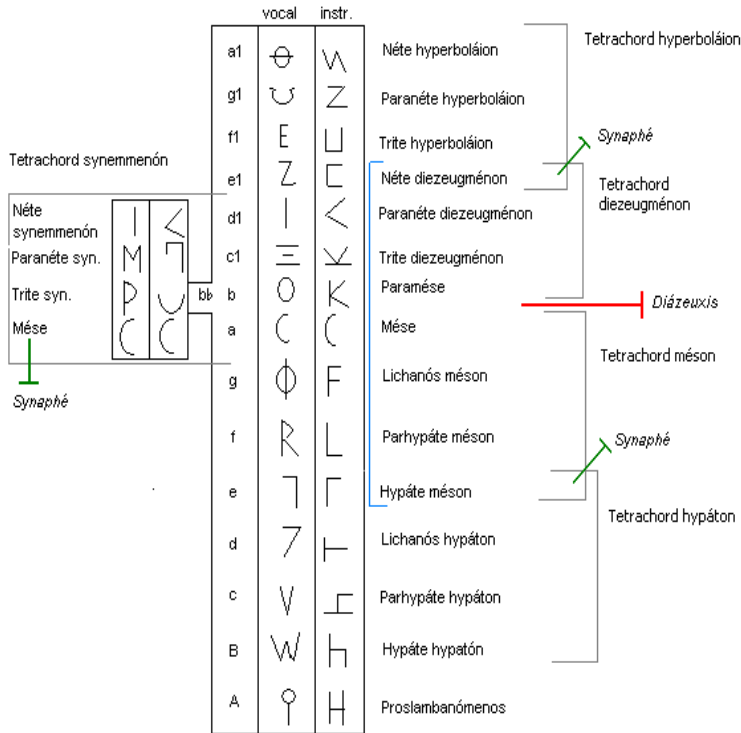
vocal instr.

| | vocal | instr. | |
|---|---|---|---|
| a1 | ϴ | ᐯ | Néte hyperboláion |
| g1 | Ʊ | Z | Paranéte hyperboláion |
| f1 | E | ⊔ | Trite hyperboláion |
| e1 | Z | ⊏ | Néte diezeugménon |
| d1 | I | < | Paranéte diezeugménon |
| c1 | Ξ | ⊻ | Trite diezeugménon |
| b | O | K | Paramése |
| a | C | C | Mése |
| g | Φ | F | Lichanós méson |
| f | R | L | Parhypáte méson |
| e | ꓶ | Γ | Hypáte méson |
| d | 7 | ⊢ | Lichanós hypáton |
| c | V | ⊣ | Parhypáte hypáton |
| B | W | h | Hypáte hypatón |
| A | ♀ | H | Proslambanómenos |

Tetrachord hyperboláion

Synaphé

Tetrachord diezeugménon

Diázeuxis

Tetrachord méson

Synaphé

Tetrachord hypáton

Tetrachord synemmenón

| | | | |
|---|---|---|---|
| Néte synemmenón | I | < | |
| Paranéte syn. | M | ꓶ | |
| Trite syn. | P | Ʊ | bb |
| Mése | C | C | |

Synaphé